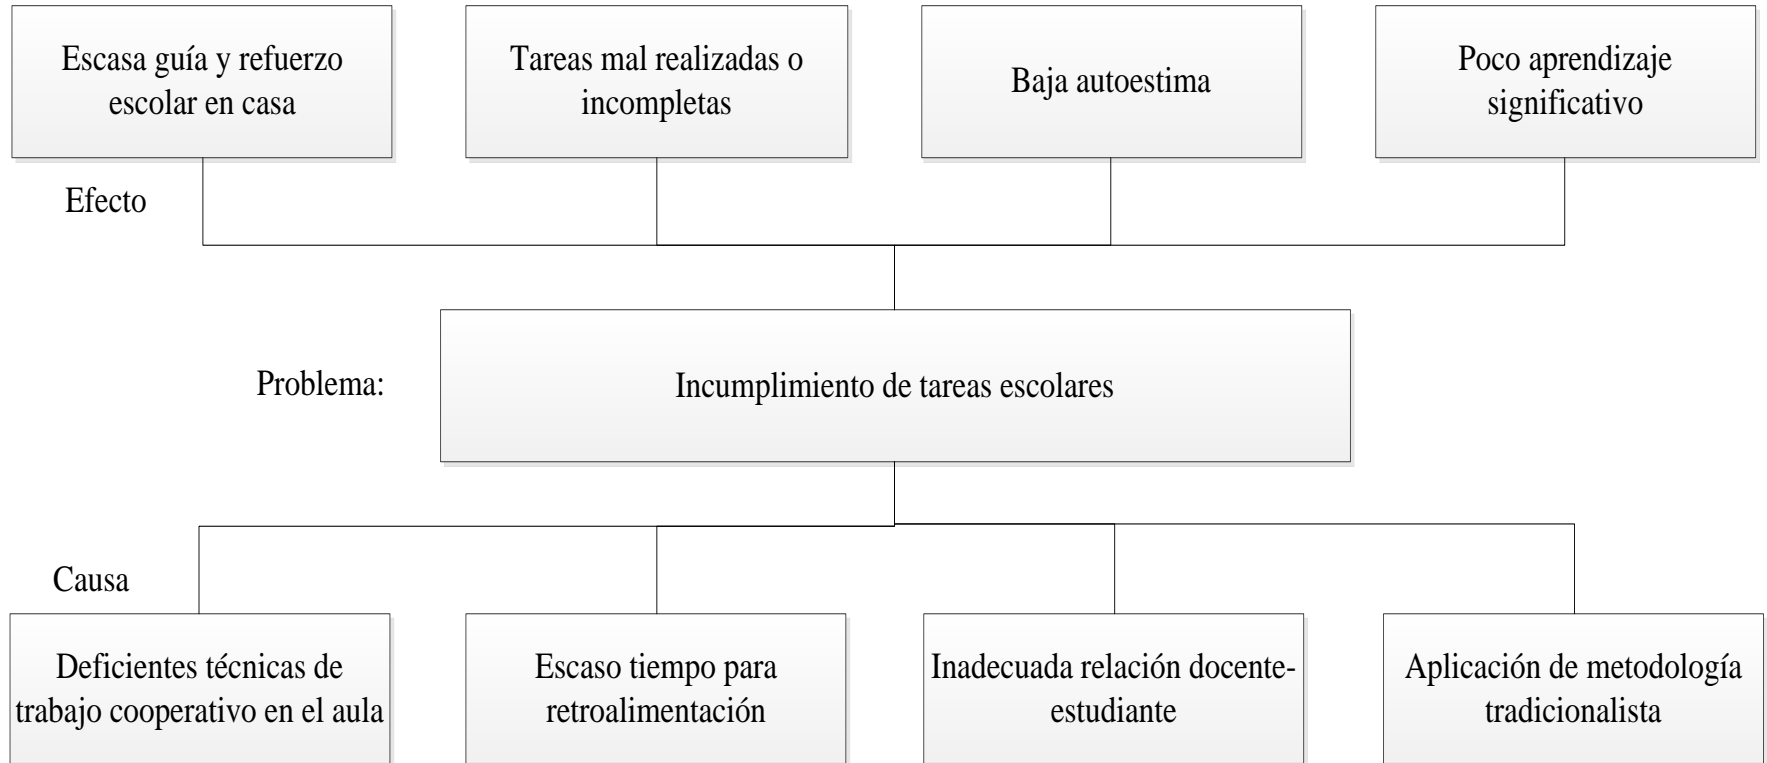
Escasa guía y refuerzo escolar en casa

Tareas mal realizadas o incompletas

Baja autoestima

Poco aprendizaje significativo

Efecto

Problema:

Incumplimiento de tareas escolares

Causa

Deficientes técnicas de trabajo cooperativo en el aula

Escaso tiempo para retroalimentación

Inadecuada relación docente-estudiante

Aplicación de metodología tradicionalista